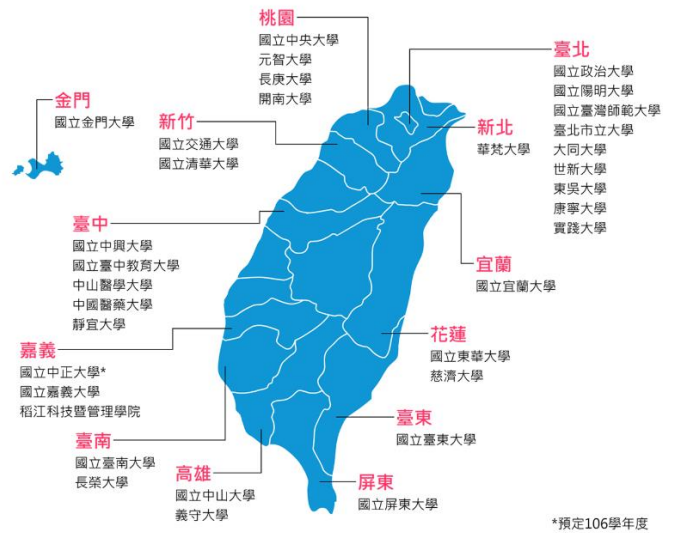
桃園
國立中央大學
元智大學
長庚大學
開南大學

臺北
國立政治大學
國立陽明大學
國立臺灣師範大學
臺北市立大學
大同大學
世新大學
東吳大學
康寧大學
實踐大學

金門
國立金門大學

新竹
國立交通大學
國立清華大學

新北
華梵大學

臺中
國立中興大學
國立臺中教育大學
中山醫學大學
中國醫藥大學
靜宜大學

宜蘭
國立宜蘭大學

花蓮
國立東華大學
慈濟大學

嘉義
國立中正大學*
國立嘉義大學
稻江科技暨管理學院

臺東
國立臺東大學

臺南
國立臺南大學
長榮大學

高雄
國立中山大學
義守大學

屏東
國立屏東大學

*預定106學年度